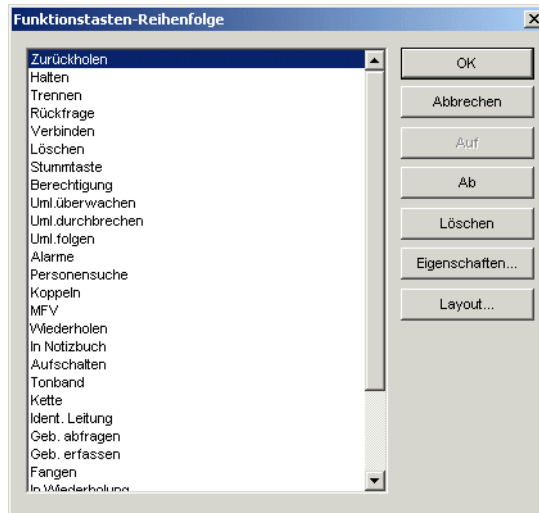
Funktionstasten-Reihenfolge

Zurückholen
Halten
Trennen
Rückfrage
Verbinden
Löschen
Stummtaste
Berechtigung
Uml.überwachen
Uml.durchbrechen
Uml.folgen
Alarme
Personensuche
Koppeln
MFV
Wiederholen
In Notizbuch
Aufschalten
Tonband
Kette
Ident. Leitung
Geb. abfragen
Geb. erfassen
Fangen
In Wiederholung

OK
Abbrechen
Auf
Ab
Löschen
Eigenschaften...
Layout...